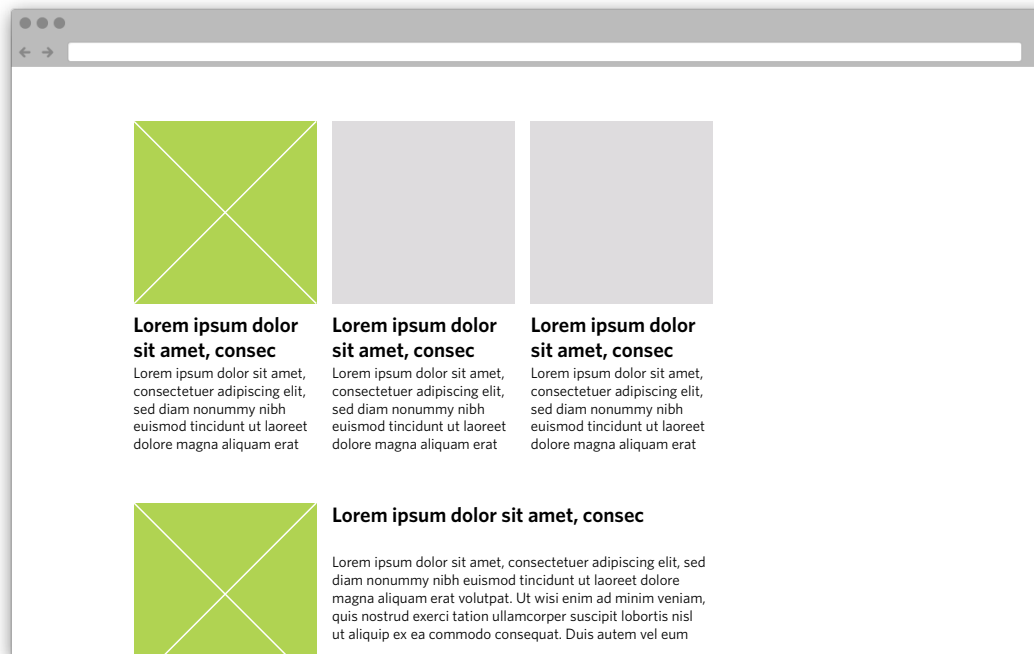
Lorem ipsum dolor sit amet, consec
Lorem ipsum dolor sit amet, consectetuer adipiscing elit, sed diam nonummy nibh euismod tincidunt ut laoreet dolore magna aliquam erat

Lorem ipsum dolor sit amet, consec
Lorem ipsum dolor sit amet, consectetuer adipiscing elit, sed diam nonummy nibh euismod tincidunt ut laoreet dolore magna aliquam erat

Lorem ipsum dolor sit amet, consec
Lorem ipsum dolor sit amet, consectetuer adipiscing elit, sed diam nonummy nibh euismod tincidunt ut laoreet dolore magna aliquam erat

Lorem ipsum dolor sit amet, consec

Lorem ipsum dolor sit amet, consectetuer adipiscing elit, sed diam nonummy nibh euismod tincidunt ut laoreet dolore magna aliquam erat volutpat. Ut wisi enim ad minim veniam, quis nostrud exerci tation ullamcorper suscipit lobortis nisl ut aliquip ex ea commodo consequat. Duis autem vel eum